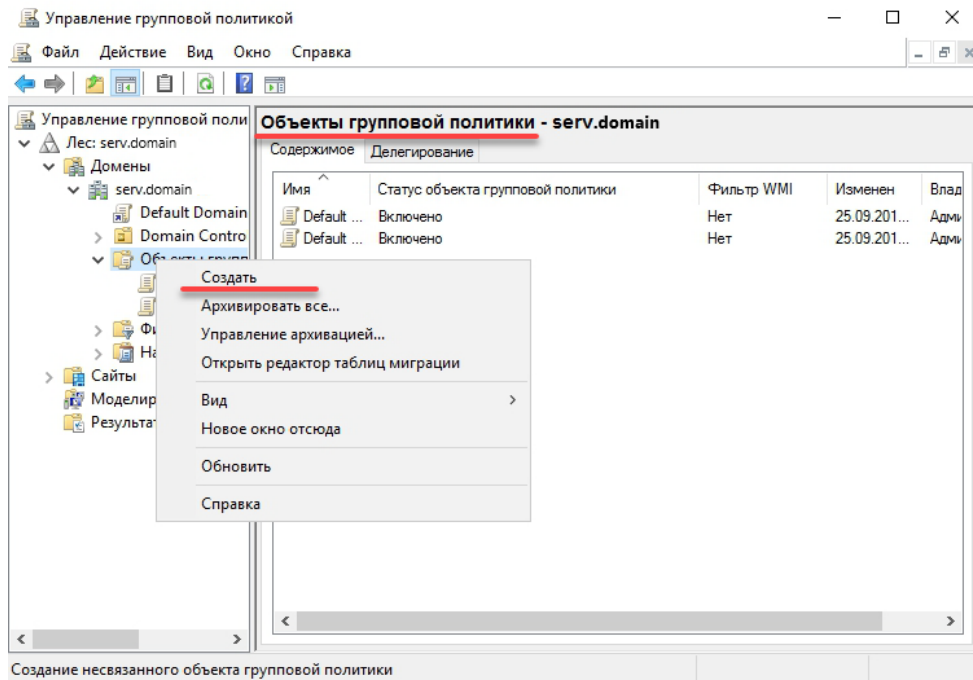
Управление групповой политикой

Файл Действие Вид Окно Справка

Управление групповой поли
Лес: serv.domain
Домены
serv.domain
Default Domain
Domain Contro
Объекты групп
Фи
На
Сайты
Моделир
Результат

Объекты групповой политики - serv.domain

Содержимое | Делегирование

| Имя | Статус объекта групповой политики | Фильтр WMI | Изменен | Влад |
|---|---|---|---|---|
| Default ... | Включено | Нет | 25.09.201... | Адм |
| Default ... | Включено | Нет | 25.09.201... | Адм |

Создать
Архивировать все...
Управление архивацией...
Открыть редактор таблиц миграции
Вид
Новое окно отсюда
Обновить
Справка

Создание несвязанного объекта групповой политики